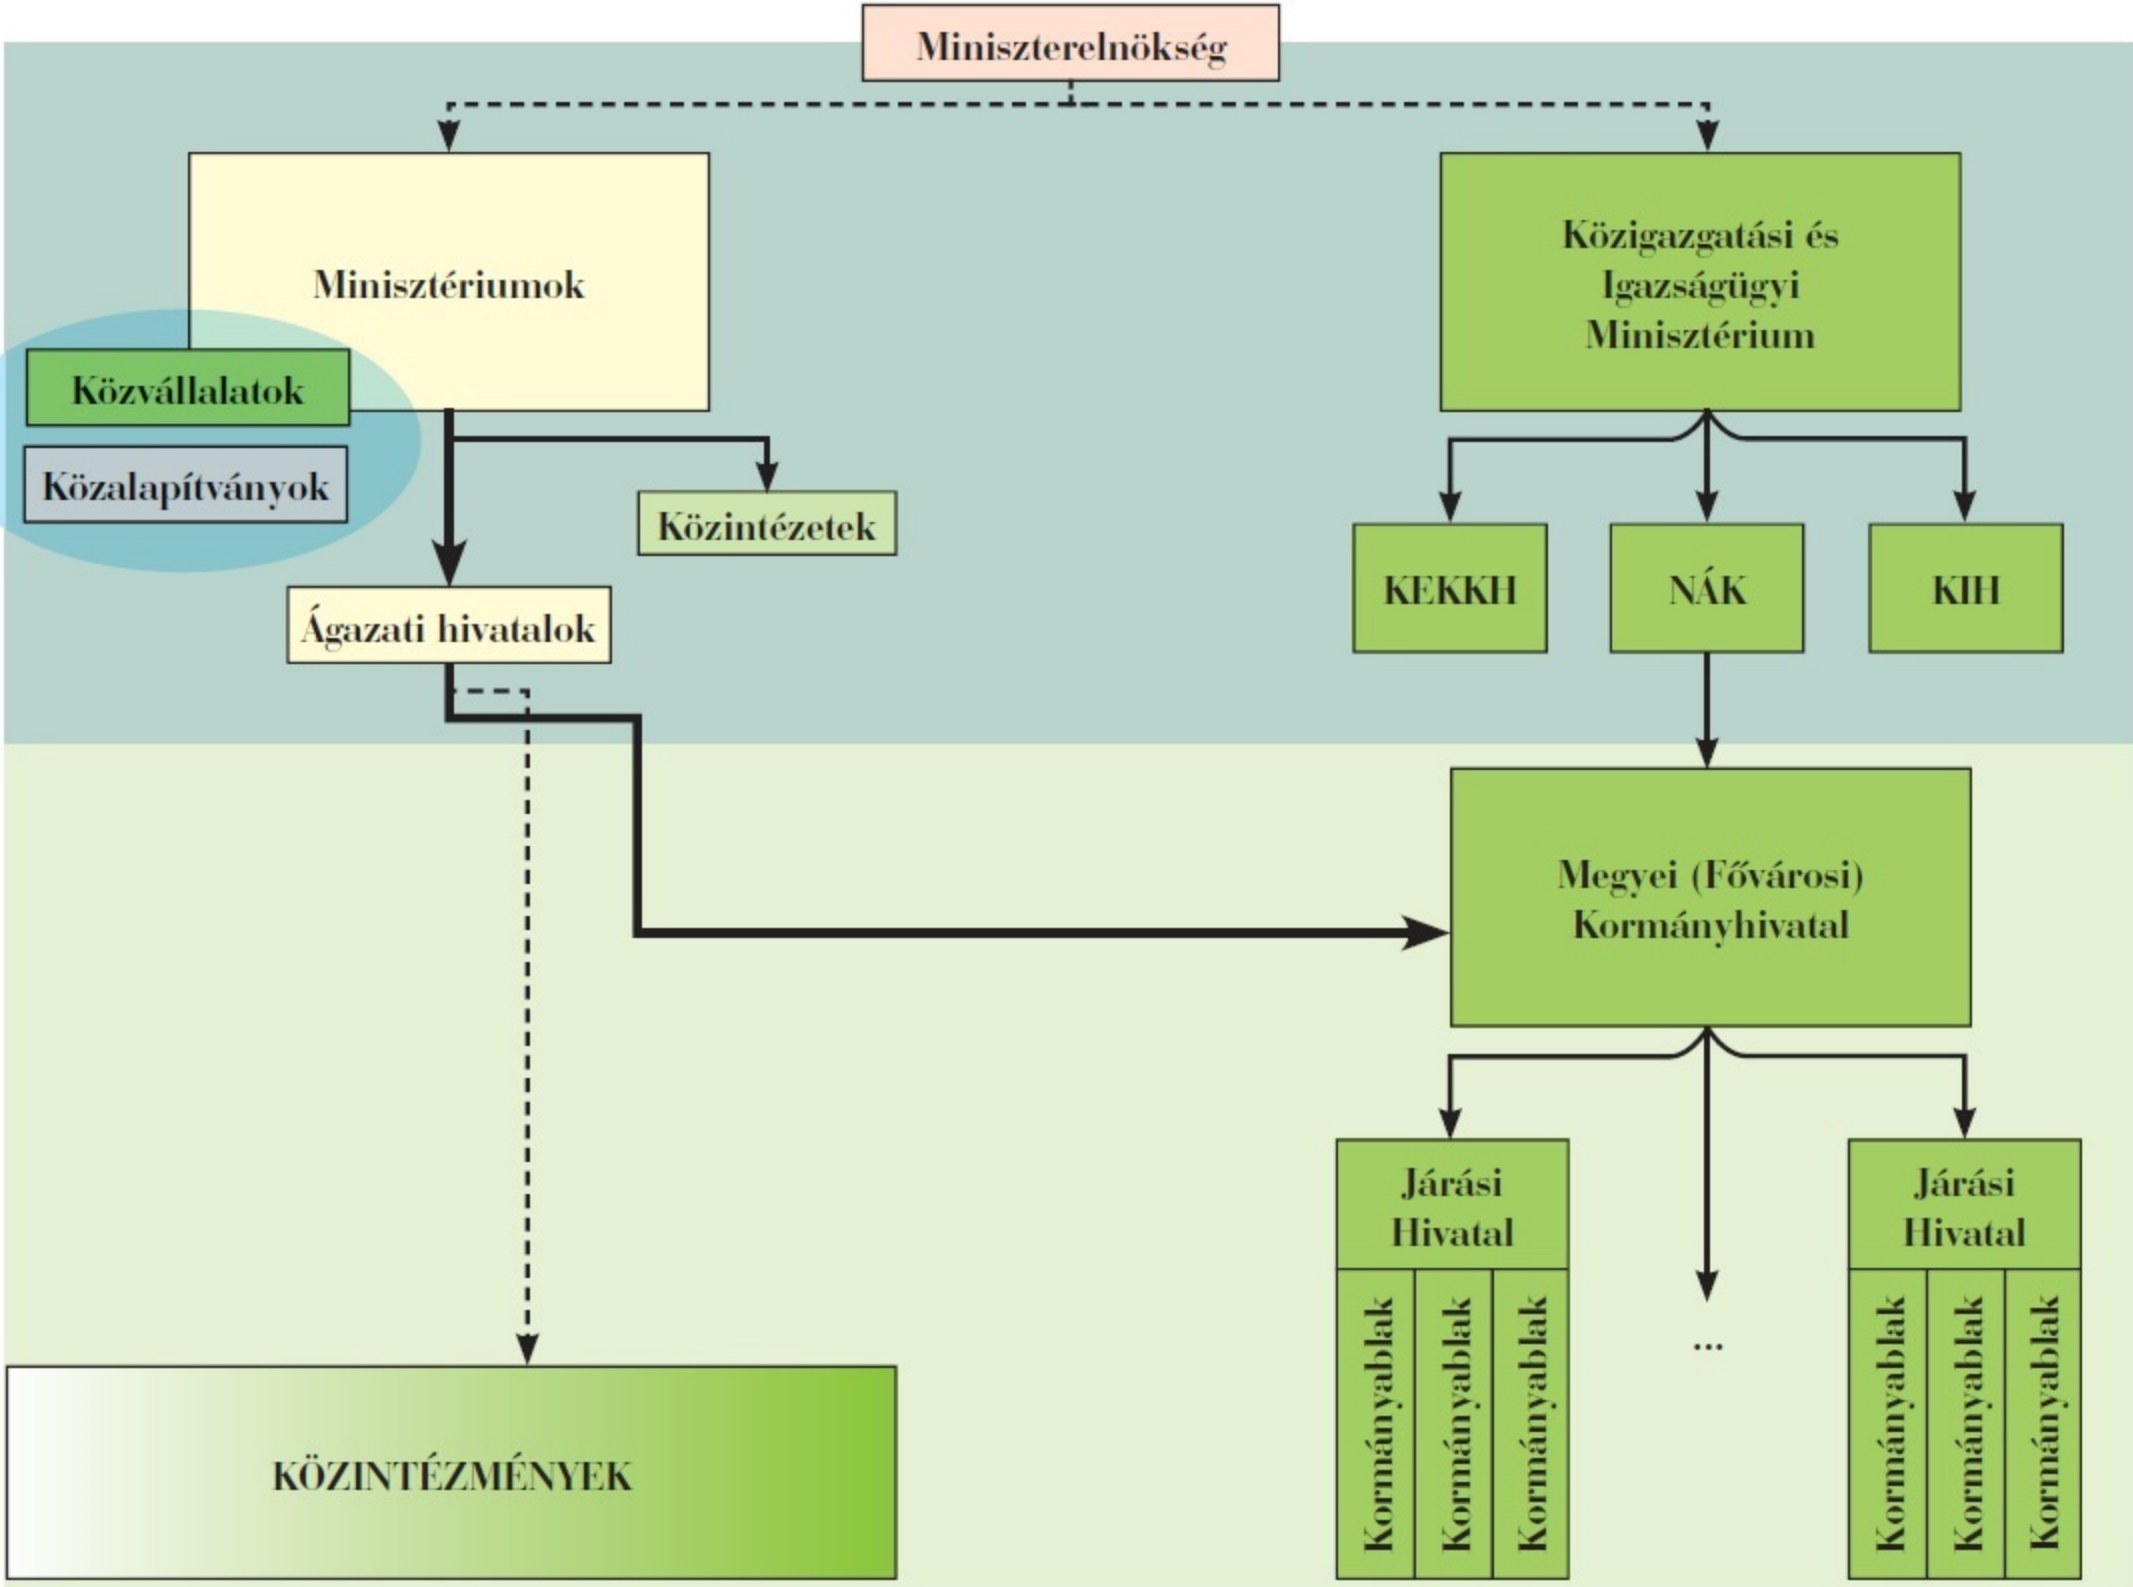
Miniszterelnökség

Minisztériumok

Közvállalatok

Közalapítványok

Közintézetek

Ágazati hivatalok

Közigazgatási és Igazságügyi Minisztérium

KEKKH

NÁK

KIH

Megyei (Fővárosi) Kormányhivatal

Járási Hivatal

Kormányablak

Kormányablak

Kormányablak

...

Járási Hivatal

Kormányablak

Kormányablak

Kormányablak

KÖZINTÉZMÉNYEK